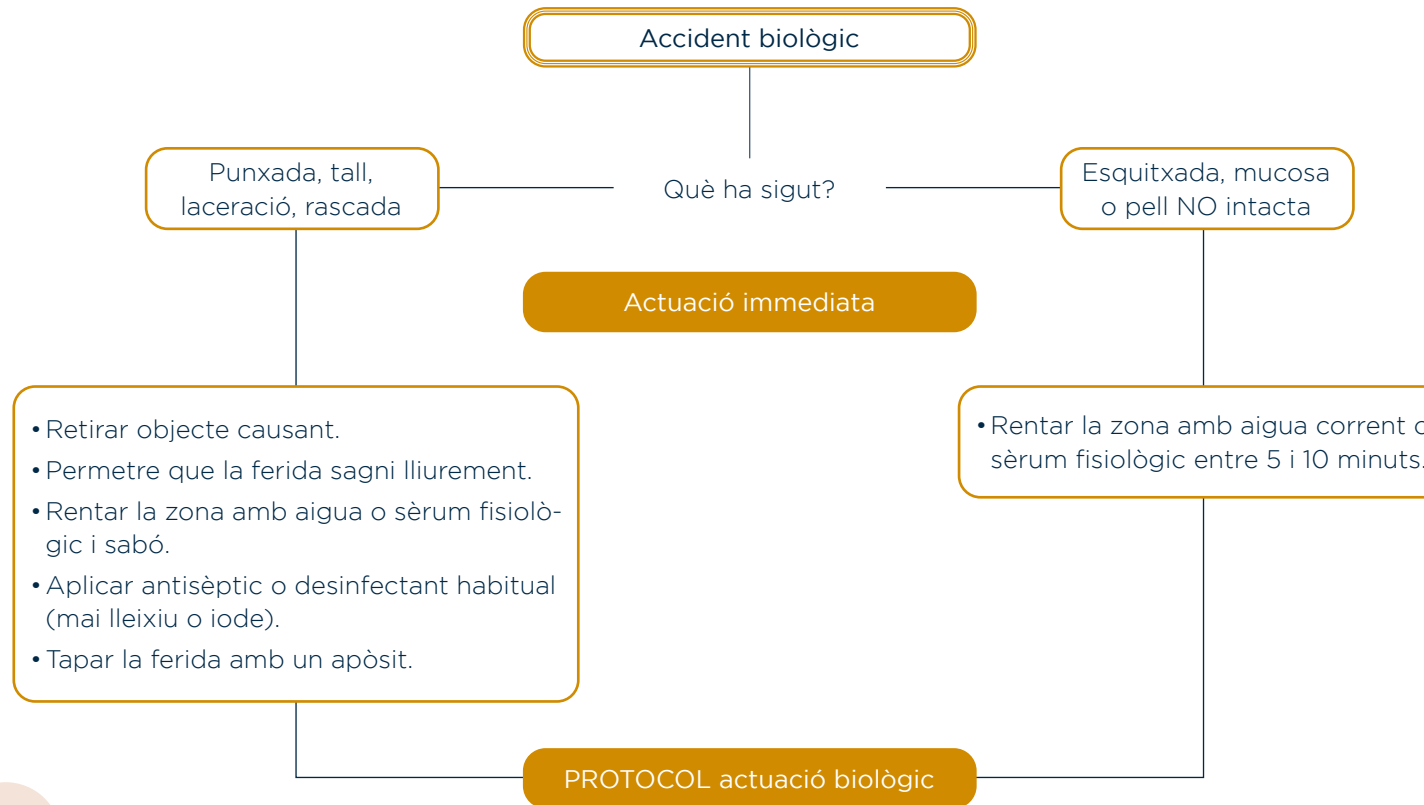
Accident biològic

Punxada, tall, laceració, rascada

Què ha sigut?

Esquitxada, mucosa o pell NO intacta

Actuació immediata

• Retirar objecte causant.
• Permetre que la ferida sagni lliurement.
• Rentar la zona amb aigua o sèrum fisiològic i sabó.
• Aplicar antisèptic o desinfectant habitual (mai lleixiu o iode).
• Tapar la ferida amb un apòsit.

• Rentar la zona amb aigua corrent o sèrum fisiològic entre 5 i 10 minuts.

PROTOCOL actuació biològic